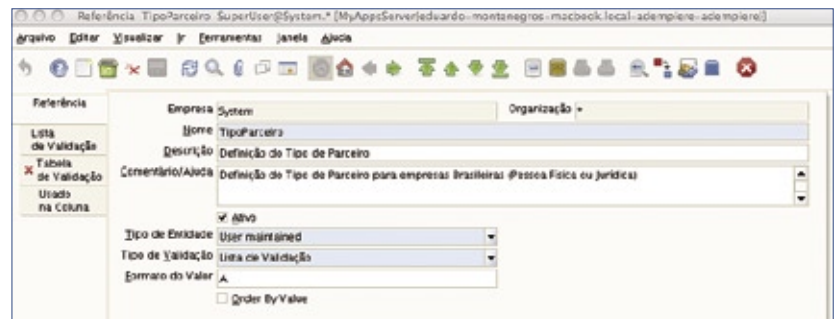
Referência TipoParceiro SuperUser@System.* [MyAppsServer]eduardo-montenegros-macbook.local-adempiere-adempiere]]

Arquivo Editar Visualizar Ir Ferramentas Janela Ajuda

Referência

Lista de Validação

Tabela de Validação

Usado na Coluna

Empresa System

Organização *

Nome TipoParceiro

Descrição Definição do Tipo de Parceiro

Comentário/Ajuda Definição do Tipo de Parceiro para empresas brasileiras (Pessoa Física ou Jurídica)

Ativo

Tipo de Entidade User maintained

Tipo de Validação Lista de Validação

Formato do Valor A

Order By Valve